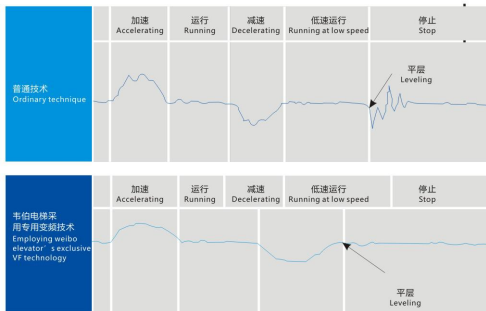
加速
Accelerating

运行
Running

减速
Decelerating

低速运行
Running at low speed

停止
Stop

普通技术
Ordinary technique

平层
Leveling

加速
Accelerating

运行
Running

减速
Decelerating

低速运行
Running at low speed

停止
Stop

韦伯电梯采用专用变频技术
Employing weibo elevator’s exclusive VF technology

平层
Leveling